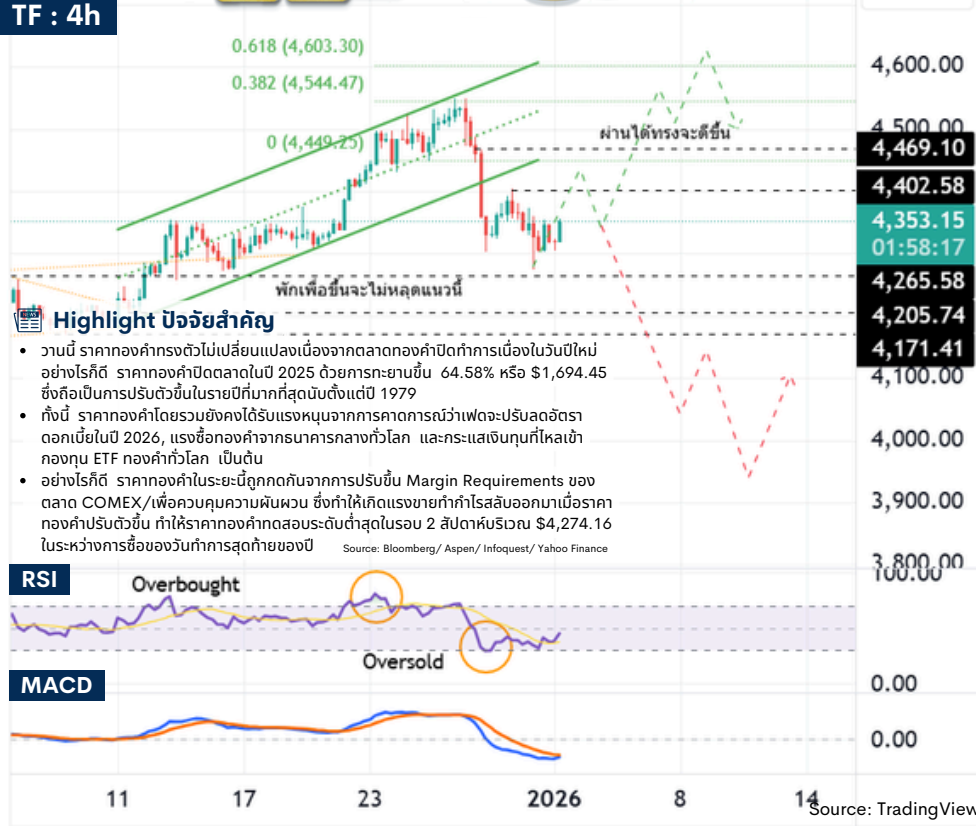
TF : 4h

0.618 (4,603.30)
0.382 (4,544.47)
0 (4,449.25)

ผ่านได้ทรงจะดีขึ้น

พักเพื่อขึ้นจะไม่หลุดแนวนี้

4,600.00
4,500.00
4,469.10
4,402.58
4,353.15
01:58:17
4,265.58
4,205.74
4,171.41
4,100.00
4,000.00
3,900.00
3,800.00

Highlight ปัจจัยสำคัญ

• วานนี้ ราคาทองคำทรงตัวไม่เปลี่ยนแปลงเนื่องจากตลาดทองคำปิดทำการเนื่องในวันปีใหม่ อย่างไรก็ดี ราคาทองคำปิดตลาดในปี 2025 ด้วยการทะยานขึ้น 64.58% หรือ $1,694.45 ซึ่งถือเป็นการปรับตัวขึ้นในรายปีที่มากที่สุดนับตั้งแต่ปี 1979
• ทั้งนี้ ราคาทองคำโดยรวมยังคงได้รับแรงหนุนจากการคาดการณ์ว่าเฟดจะปรับลดอัตราดอกเบี้ยในปี 2026, แรงซื้อทองคำจากธนาคารกลางทั่วโลก และกระแสเงินทุนที่ไหลเข้ากองทุน ETF ทองคำทั่วโลก เป็นต้น
• อย่างไรก็ดี ราคาทองคำในระยะนี้ถูกกดดันจากการปรับขึ้น Margin Requirements ของตลาด COMEX/เพื่อควบคุมความผันผวน ซึ่งทำให้เกิดแรงขายทำกำไรสลับออกมาเมื่อราคาทองคำปรับตัวขึ้น ทำให้ราคาทองคำทดสอบระดับต่ำสุดในรอบ 2 สัปดาห์บริเวณ $4,274.16 ในระหว่างการซื้อขายของวันทำการสุดท้ายของปี

Source: Bloomberg/ Aspen/ Infoquest/ Yahoo Finance

RSI
Overbought
Oversold
100.00

MACD
0.00
0.00

11 17 23 2026 8 14

Source: TradingView